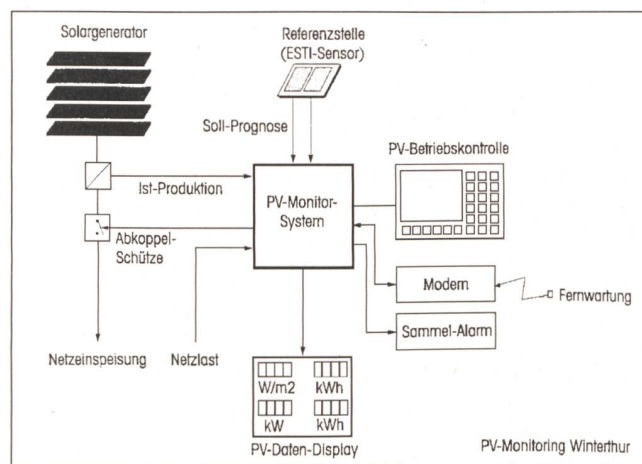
Solargenerator

Referenzstelle
(ESTI-Sensor)

Soll-Prognose

PV-Betriebskontrolle

Ist-Produktion

PV-Monitor-System

Abkoppel-Schütze

Modem

Fernwartung

Sammel-Alarm

Netzeinspeisung

Netzlast

W/m2

kWh

kW

kWh

PV-Daten-Display

PV-Monitoring Winterthur